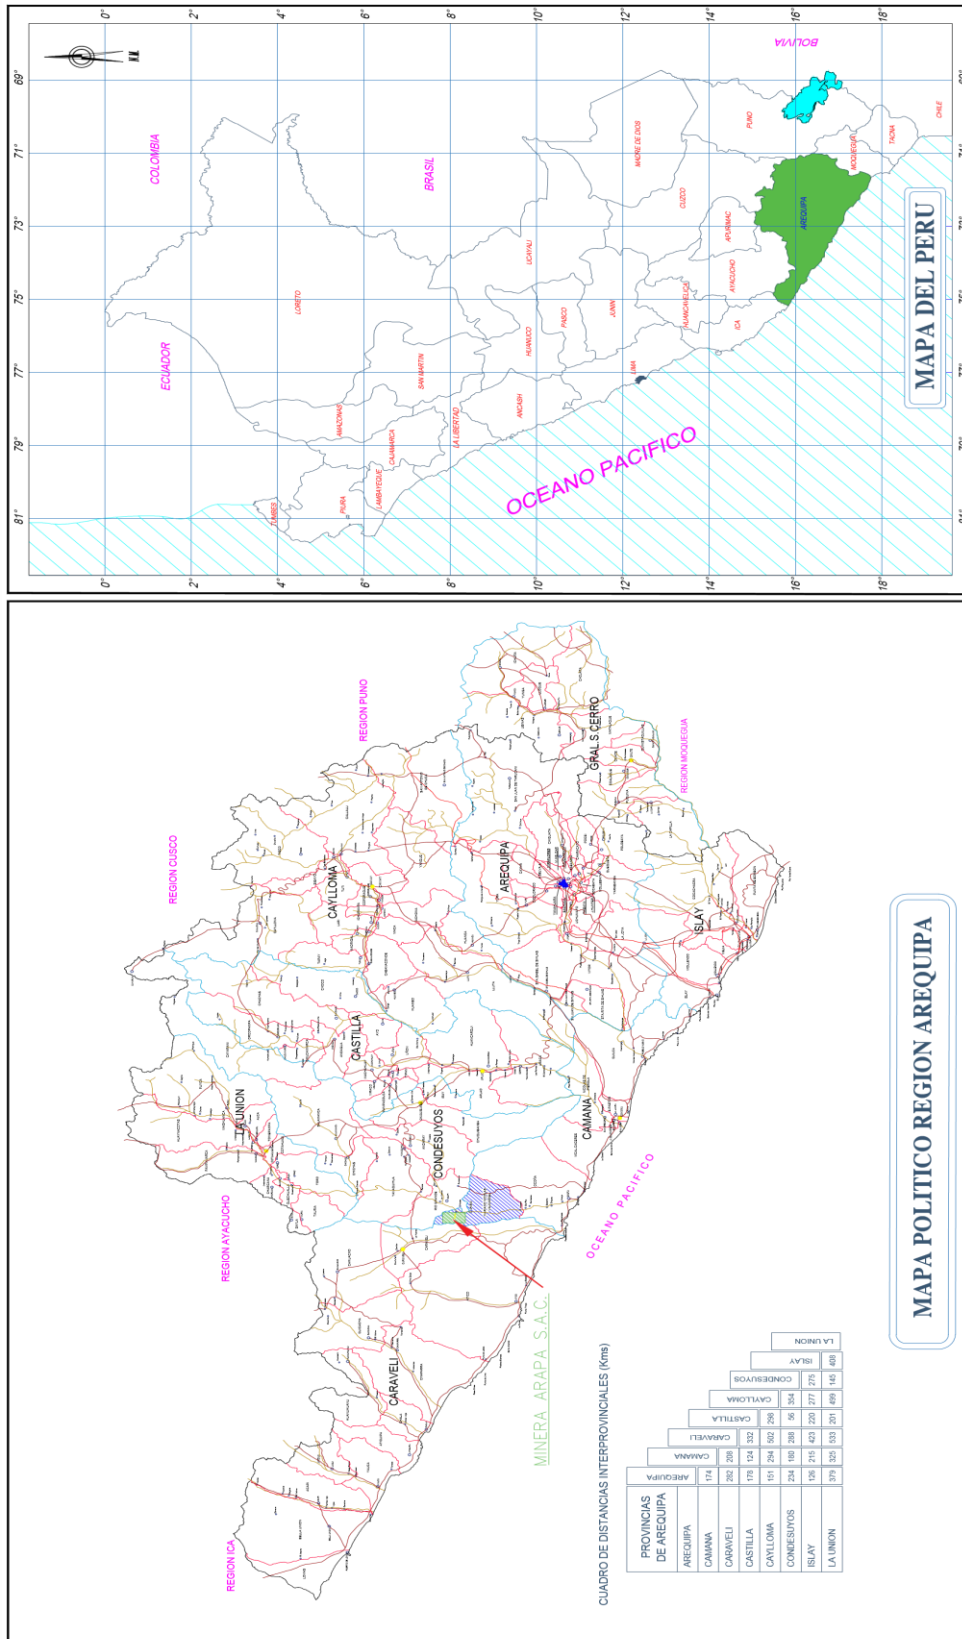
MAPA DEL PERU

COLOMBIA
ECUADOR
BRASIL
BOLIVIA
CHILE
OCEANO PACIFICO

TUMBES
PIURA
LAMBAYEQUE
CAJAMARCA
AMAZONAS
LORETO
SAN MARTIN
LA LIBERTAD
ANCASH
HUANUCO
UCAYALI
PASCO
JUNIN
LIMA
HUANCAVELICA
ICA
AYACUCHO
APURIMAC
CUZCO
MADRE DE DIOS
PUNO
AREQUIPA
MOQUEGUA
TACNA

0°
2°
4°
6°
8°
10°
12°
14°
16°
18°
69°
71°
73°
75°
77°
79°
81°

MAPA POLITICO REGION AREQUIPA

REGION CUSCO
REGION PUNO
REGION MOQUEGUA
REGION AYACUCHO
REGION ICA
OCEANO PACIFICO

CAYLLOMA
AREQUIPA
GRAL S.CERRO
ISLAY
CASTILLA
LA UNION
CONDESUYOS
CAMANA
CARAVELI

MINERA ARAPA S.A.C.

CUADRO DE DISTANCIAS INTERPROVINCIALES (Kms)

| PROVINCIAS DE AREQUIPA | AREQUIPA | CAMANA | CARAVELI | CASTILLA | CAYLLOMA | CONDESUYOS | ISLAY | LA UNION |
|---|---|---|---|---|---|---|---|---|
| AREQUIPA | | | | | | | | |
| CAMANA | 174 | | | | | | | |
| CARAVELI | 282 | 208 | | | | | | |
| CASTILLA | 178 | 124 | 332 | | | | | |
| CAYLLOMA | 151 | 294 | 502 | 296 | | | | |
| CONDESUYOS | 234 | 180 | 388 | 56 | 354 | | | |
| ISLAY | 126 | 215 | 423 | 200 | 277 | 276 | | |
| LA UNION | 379 | 325 | 533 | 201 | 499 | 145 | 408 | |